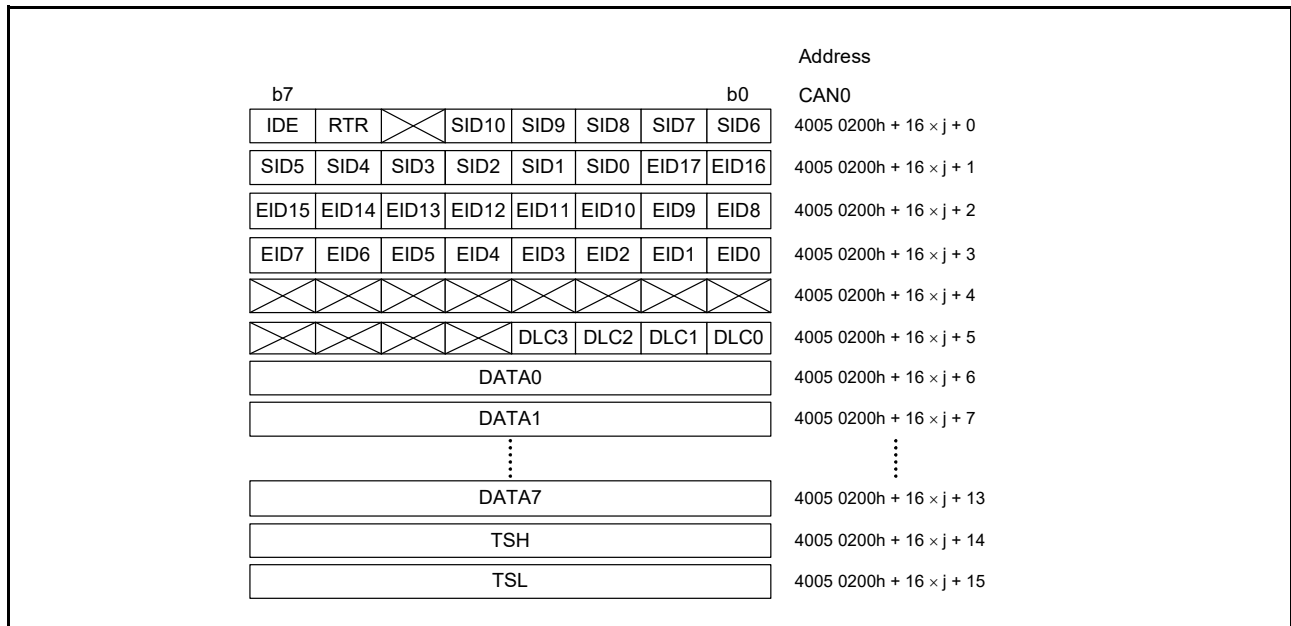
Address

b7 b0 CAN0

| IDE | RTR | | SID10 | SID9 | SID8 | SID7 | SID6 | 4005 0200h + 16 $\times$ j + 0 |
|---|---|---|---|---|---|---|---|---|
| SID5 | SID4 | SID3 | SID2 | SID1 | SID0 | EID17 | EID16 | 4005 0200h + 16 $\times$ j + 1 |
| EID15 | EID14 | EID13 | EID12 | EID11 | EID10 | EID9 | EID8 | 4005 0200h + 16 $\times$ j + 2 |
| EID7 | EID6 | EID5 | EID4 | EID3 | EID2 | EID1 | EID0 | 4005 0200h + 16 $\times$ j + 3 |
| | | | | | | | | 4005 0200h + 16 $\times$ j + 4 |
| | | | | DLC3 | DLC2 | DLC1 | DLC0 | 4005 0200h + 16 $\times$ j + 5 |

DATA0 4005 0200h + 16 $\times$ j + 6

DATA1 4005 0200h + 16 $\times$ j + 7

DATA7 4005 0200h + 16 $\times$ j + 13

TSH 4005 0200h + 16 $\times$ j + 14

TSL 4005 0200h + 16 $\times$ j + 15